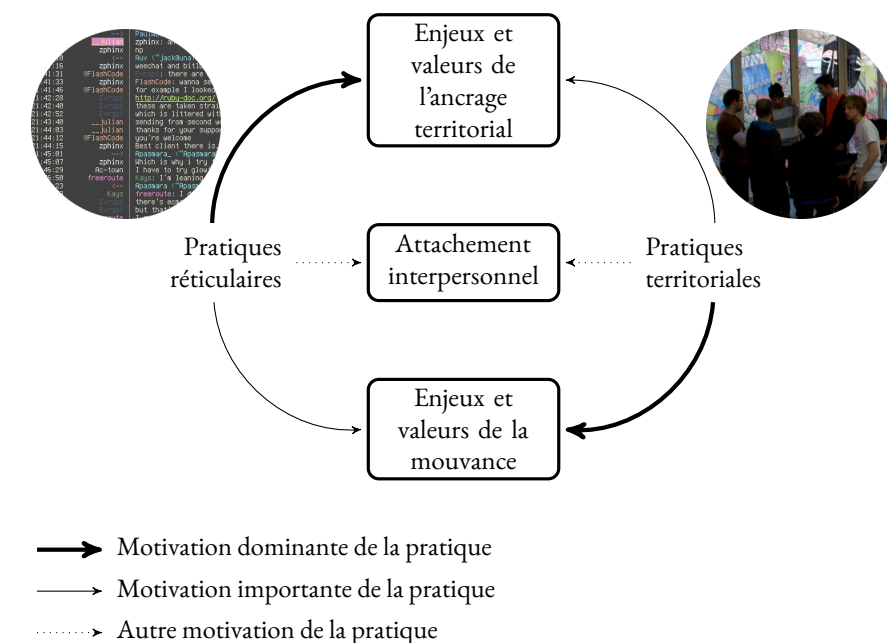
Enjeux et valeurs de l'ancrage territorial

Pratiques réticulaires

Attachement interpersonnel

Pratiques territoriales

Enjeux et valeurs de la mouvance

Motivation dominante de la pratique

Motivation importante de la pratique

Autre motivation de la pratique